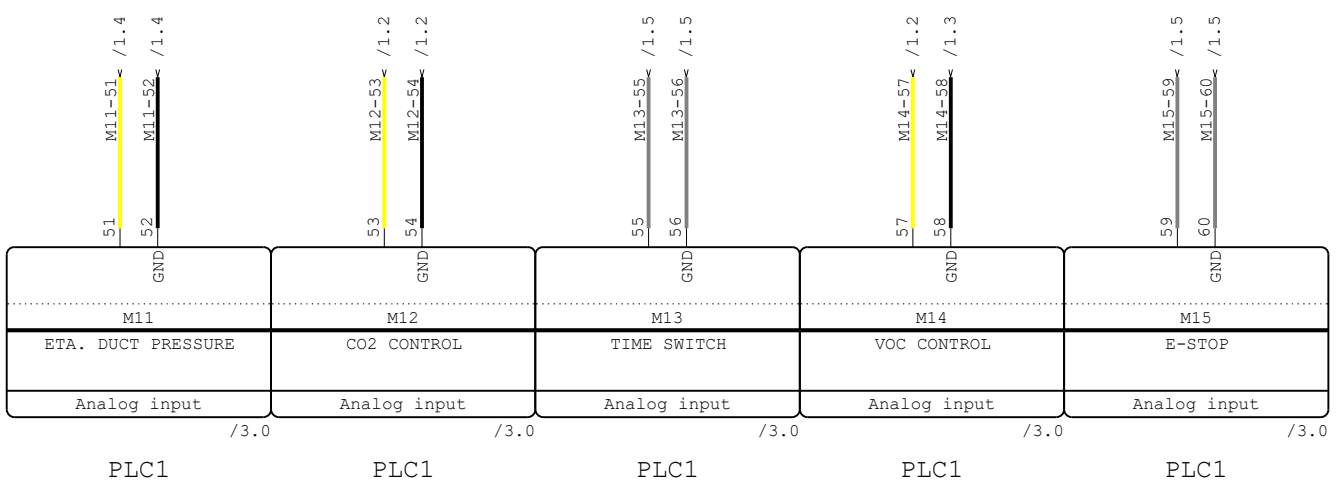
/1.4 /1.4
M11-51 M11-52
51 52
GND
M11
ETA. DUCT PRESSURE
Analog input
/3.0
PLC1

/1.2 /1.2
M12-53 M12-54
53 54
GND
M12
CO2 CONTROL
Analog input
/3.0
PLC1

/1.5 /1.5
M13-55 M13-56
55 56
GND
M13
TIME SWITCH
Analog input
/3.0
PLC1

/1.2 /1.3
M14-57 M14-58
57 58
GND
M14
VOC CONTROL
Analog input
/3.0
PLC1

/1.5 /1.5
M15-59 M15-60
59 60
GND
M15
E-STOP
Analog input
/3.0
PLC1